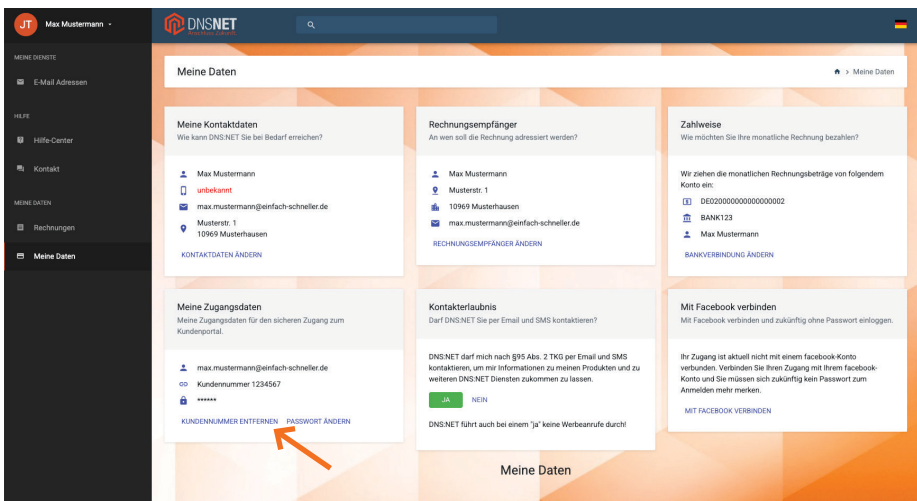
JT Max Mustermann

MEINE DIENSTE
E-Mail Adressen

HILFE
Hilfe-Center
Kontakt

MEINE DATEN
Rechnungen
Meine Daten

DNSNET

Meine Daten
Meine Daten

Meine Kontaktdaten
Wie kann DNS:NET Sie bei Bedarf erreichen?

Max Mustermann
unbekannt
max.mustermann@einfach-schneller.de
Musterstr. 1
10969 Musterhausen

KONTAKTDATEN ÄNDERN

Rechnungsempfänger
An wen soll die Rechnung adressiert werden?

Max Mustermann
Musterstr. 1
10969 Musterhausen
max.mustermann@einfach-schneller.de

RECHNUNGSEMPFÄNGER ÄNDERN

Zahlweise
Wie möchten Sie Ihre monatliche Rechnung bezahlen?

Wir ziehen die monatlichen Rechnungsbeträge von folgendem Konto ein:

DE020000000000000002
BANK123
Max Mustermann

BANKVERBINDUNG ÄNDERN

Meine Zugangsdaten
Meine Zugangsdaten für den sicheren Zugang zum Kundenportal.

max.mustermann@einfach-schneller.de
Kundennummer 1234567
******

KUNDENNUMMER ENTFERNEN PASSWORT ÄNDERN

Kontakterlaubnis
Darf DNS:NET Sie per Email und SMS kontaktieren?

DNS:NET darf mich nach §95 Abs. 2 TKG per Email und SMS kontaktieren, um mir Informationen zu meinen Produkten und zu weiteren DNS:NET Diensten zukommen zu lassen.

JA NEIN

DNS:NET führt auch bei einem "ja" keine Werbeanrufe durch!

Mit Facebook verbinden
Mit Facebook verbinden und zukünftig ohne Passwort einloggen.

Ihr Zugang ist aktuell nicht mit einem facebook-Konto verbunden. Verbinden Sie Ihren Zugang mit Ihrem facebook-Konto und Sie müssen sich zukünftig kein Passwort zum Anmelden mehr merken.

MIT FACEBOOK VERBINDEN

Meine Daten